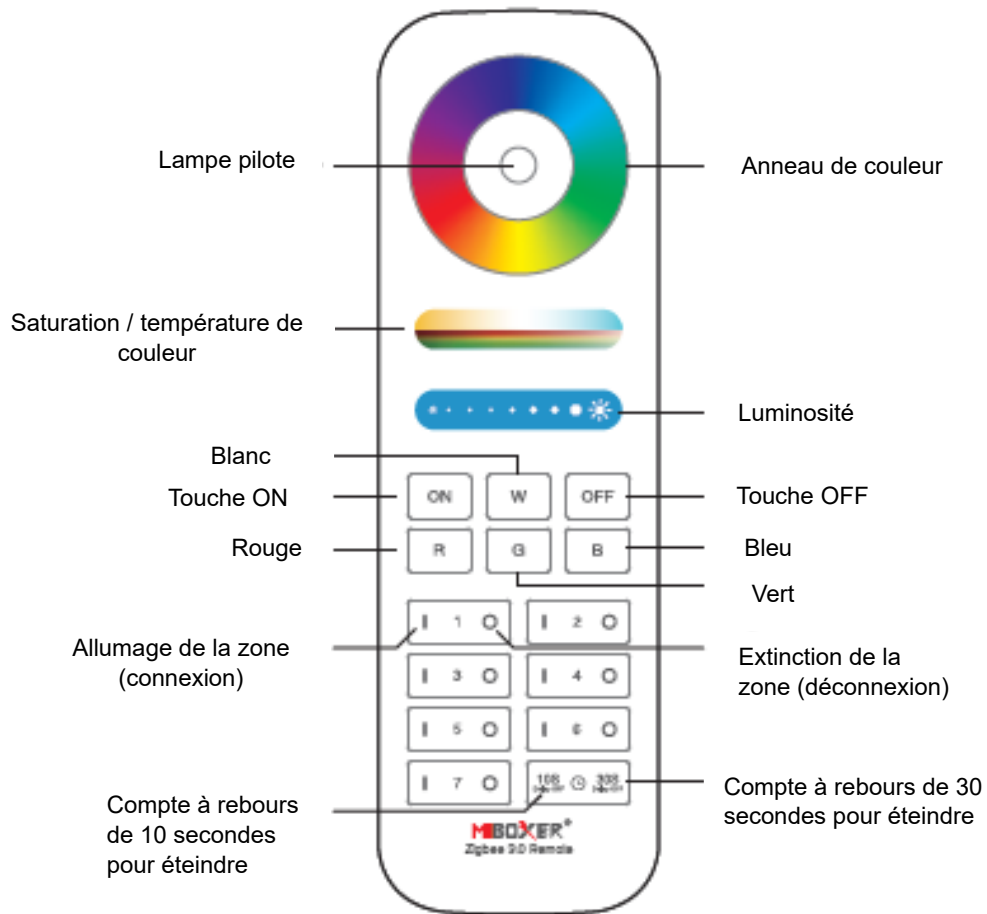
Lampe pilote

Anneau de couleur

Saturation / température de couleur

Luminosité

Blanc

Touche ON

ON

W

OFF

Touche OFF

Rouge

R

G

B

Bleu

Vert

I 1 O

I 2 O

Allumage de la zone (connexion)

Extinction de la zone (déconnexion)

I 3 O

I 4 O

I 5 O

I 6 O

I 7 O

10S

30S

Compte à rebours de 10 secondes pour éteindre

Compte à rebours de 30 secondes pour éteindre

MIBOXER®

Zigbee 3.0 Remote